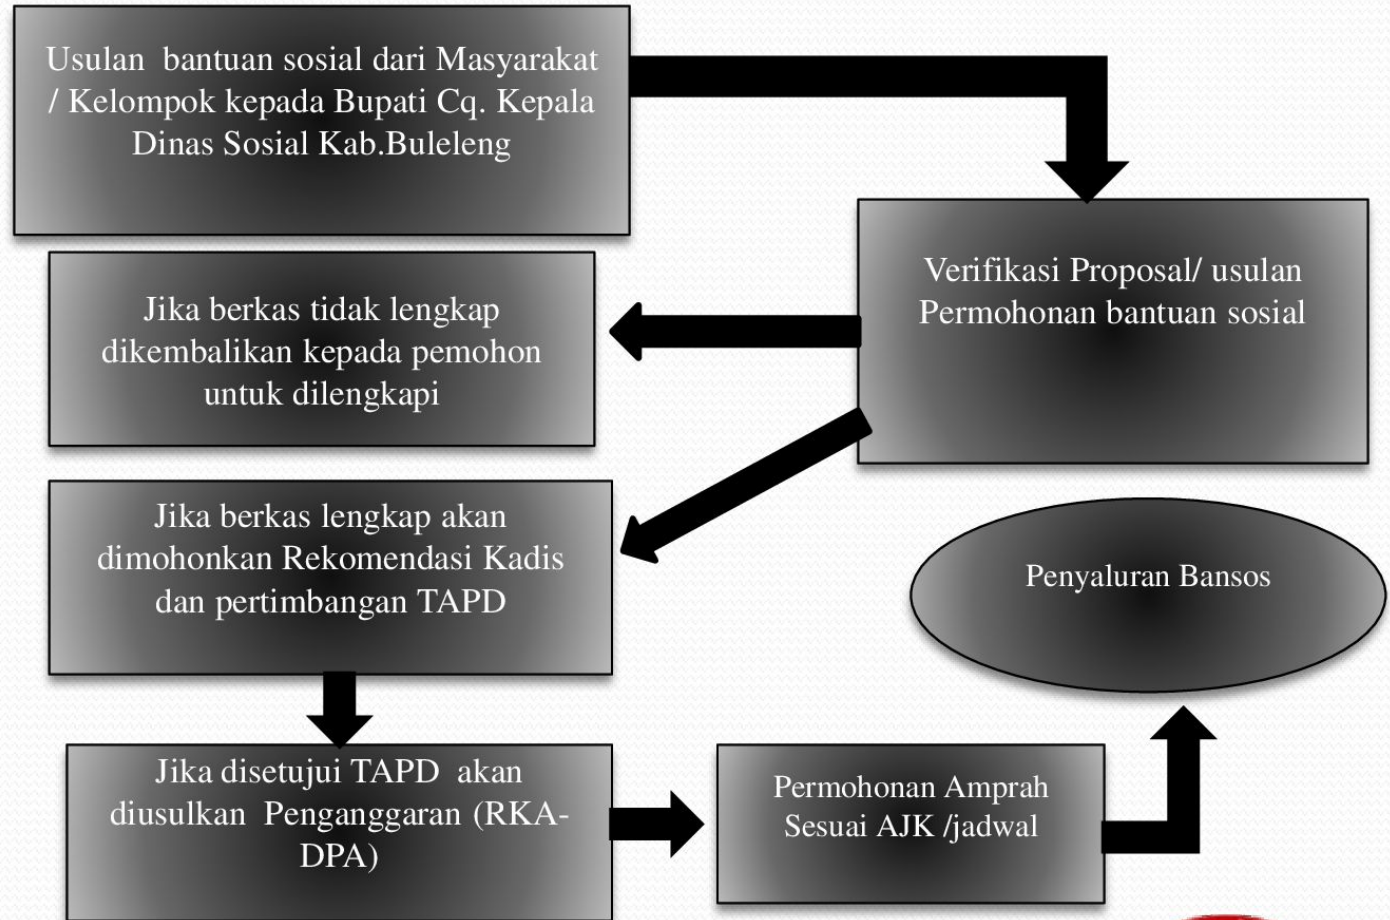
Usulan bantuan sosial dari Masyarakat / Kelompok kepada Bupati Cq. Kepala Dinas Sosial Kab.Buleleng

Verifikasi Proposal/ usulan Permohonan bantuan sosial

Jika berkas tidak lengkap dikembalikan kepada pemohon untuk dilengkapi

Jika berkas lengkap akan dimohonkan Rekomendasi Kadis dan pertimbangan TAPD

Penyaluran Bansos

Jika disetujui TAPD akan diusulkan Penganggaran (RKA-DPA)

Permohonan Amprah Sesuai AJK /jadwal